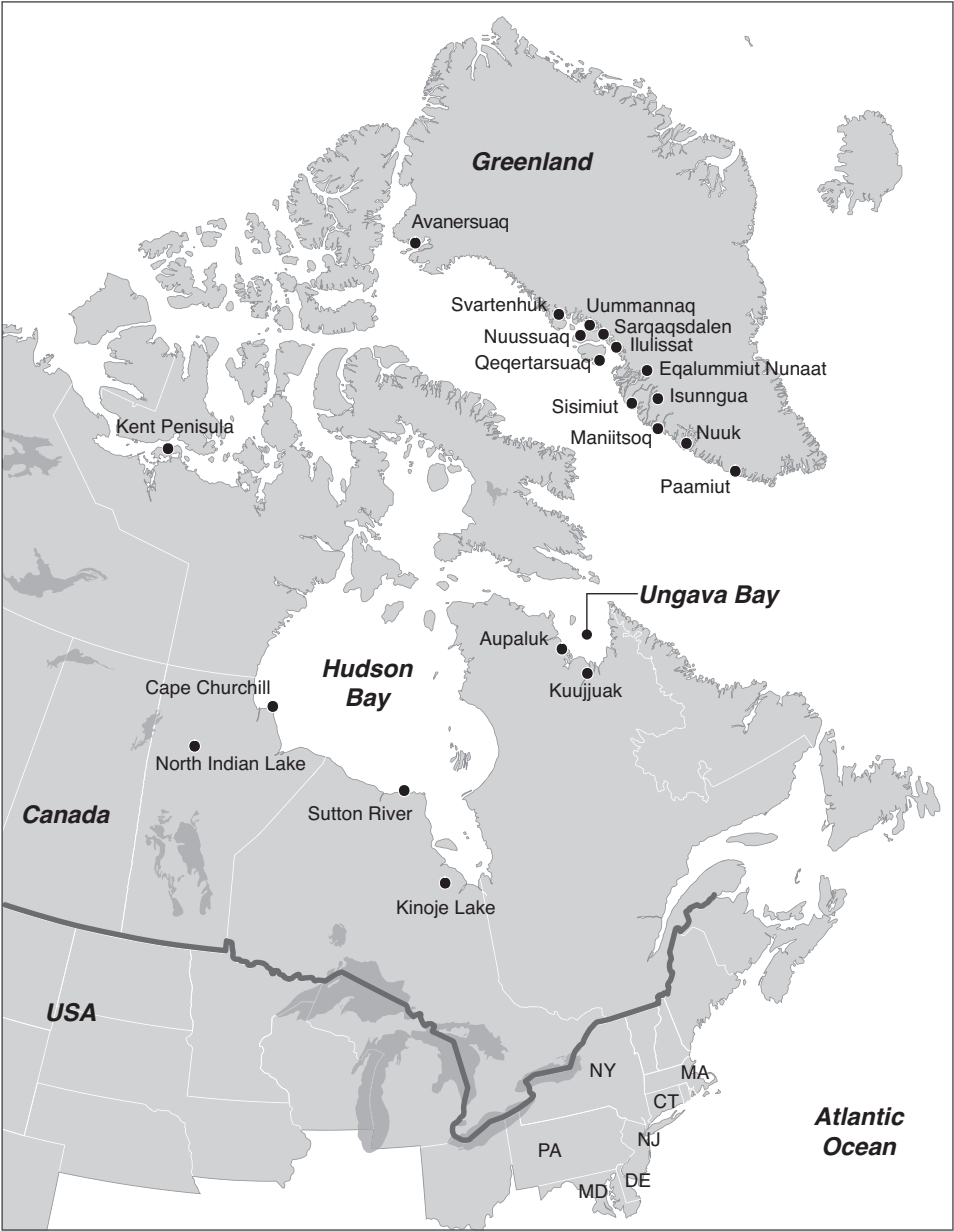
Greenland

Avanersuaq

Svartenhuk
Uummannaq
Nuussuaq
Sarqaqsdalen
Ilulissat
Qeqertarsuaq
Eqalummiut Nunaat
Sisimiut
Isunngua
Maniitsoq
Nuuk
Paamiut

Kent Penisula

Ungava Bay
Aupaluk
Kuujjuak

Hudson Bay

Cape Churchill
North Indian Lake
Sutton River
Kinoje Lake

Canada

USA

NY
MA
CT
NJ
PA
DE
MD

Atlantic Ocean